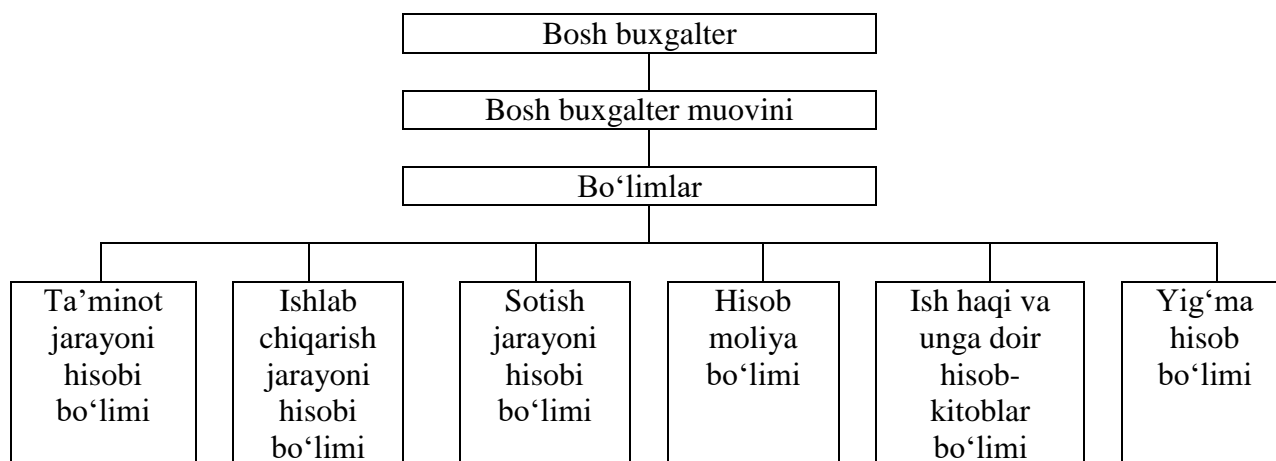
Bosh buxgalter

Bosh buxgalter muovini

Bo‘limlar

Ta’minot jarayoni hisobi bo‘limi

Ishlab chiqarish jarayoni hisobi bo‘limi

Sotish jarayoni hisobi bo‘limi

Hisob moliya bo‘limi

Ish haqi va unga doir hisob-kitoblar bo‘limi

Yig‘ma hisob bo‘limi